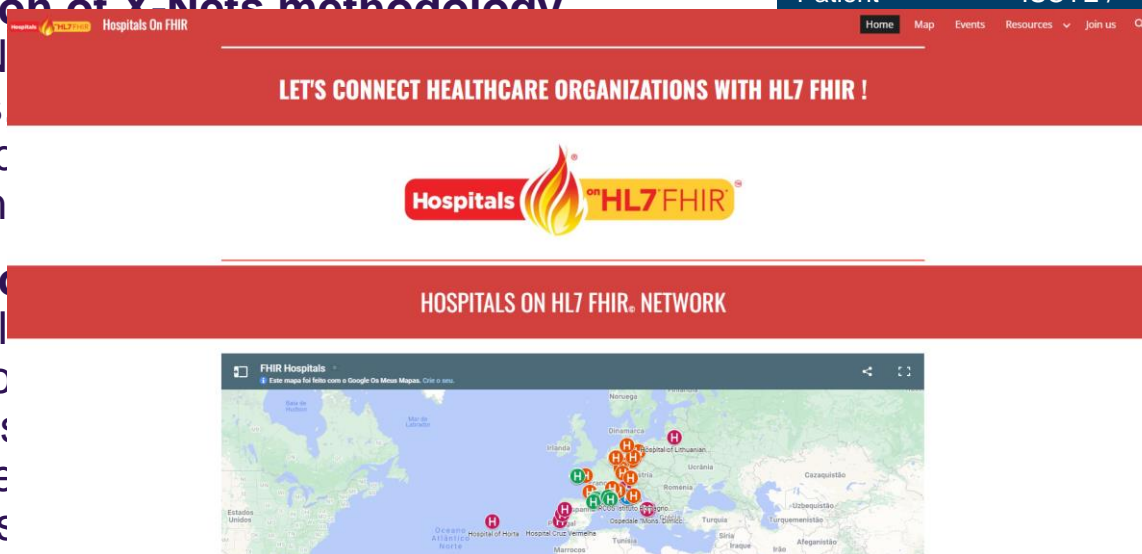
Hospitals On FHIR

Home Map Events Resources Join us

LET'S CONNECT HEALTHCARE ORGANIZATIONS WITH HL7 FHIR !

Hospitals on HL7 FHIR

HOSPITALS ON HL7 FHIR® NETWORK

FHIR Hospitals

Este mapa foi feito com o Google Os Meus Mapas. Crie o seu.

Noruega
Dinamarca
Hospital of Lithuanian...
Ucrânia
Irlanda
Cazaquistão
Roménia
Usbequistão
Turquia
Turquemenistão
Estados Unidos
Oceano Atlântico Norte
Hospital of Horta
Hospital Cruz Vermelha
Ospedale Molinette
Marrocos
Tunísia
Síria
Iraque
Irão
Afeganistão
Mar do Labrador
Baía de Hudson